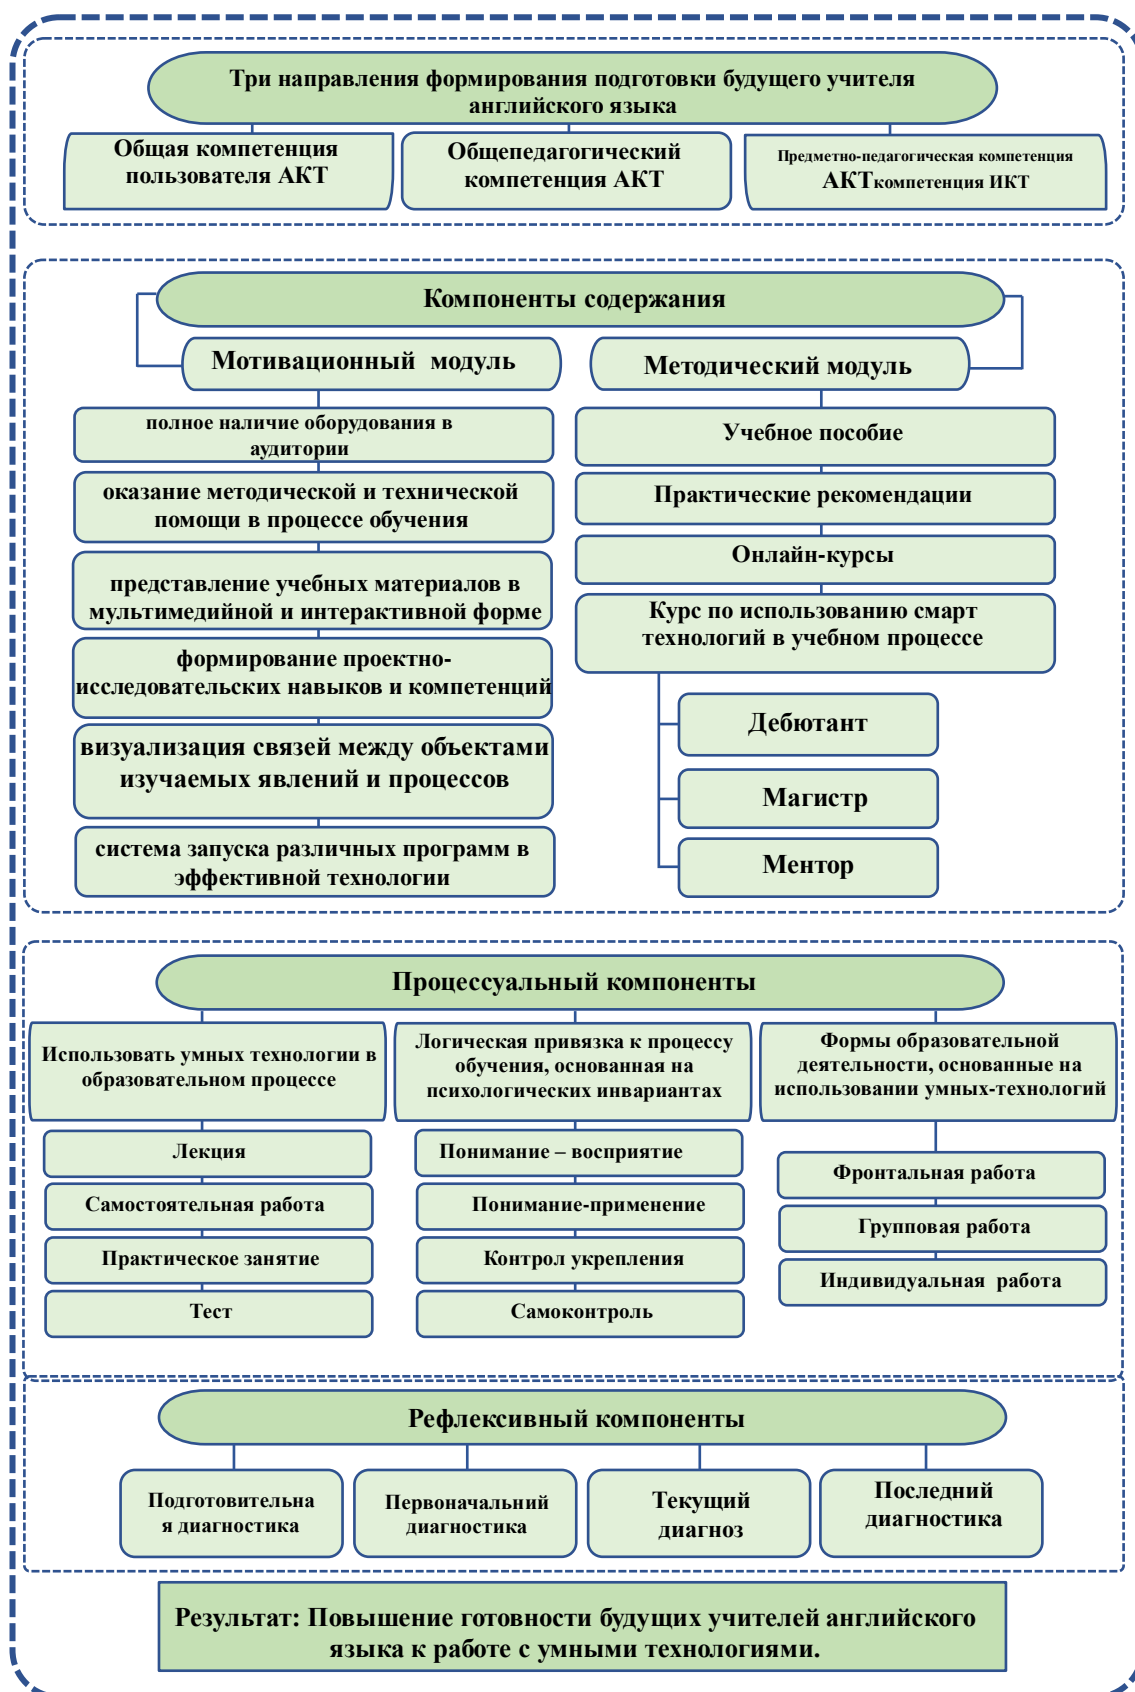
Три направления формирования подготовки будущего учителя английского языка

Общая компетенция пользователя АКТ

Общепедагогический компетенция АКТ

Предметно-педагогическая компетенция АКТкомпетенция ИКТ

Компоненты содержания

Мотивационный модуль

Методический модуль

полное наличие оборудования в аудитории

оказание методической и технической помощи в процессе обучения

представление учебных материалов в мультимедийной и интерактивной форме

формирование проектно-исследовательских навыков и компетенций

визуализация связей между объектами изучаемых явлений и процессов

система запуска различных программ в эффективной технологии

Учебное пособие

Практические рекомендации

Онлайн-курсы

Курс по использованию смарт технологий в учебном процессе

Дебютант

Магистр

Ментор

Процессуальный компоненты

Использовать умных технологии в образовательном процессе

Логическая привязка к процессу обучения, основанная на психологических инвариантах

Формы образовательной деятельности, основанные на использовании умных-технологий

Лекция

Самостоятельная работа

Практическое занятие

Тест

Понимание – восприятие

Понимание-применение

Контрол укрепления

Самоконтроль

Фронтальная работа

Групповая работа

Индивидуальная работа

Рефлексивный компоненты

Подготовительная диагностика

Первоначальний диагностика

Текущий диагноз

Последний диагностика

Результат: Повышение готовности будущих учителей английского языка к работе с умными технологиями.